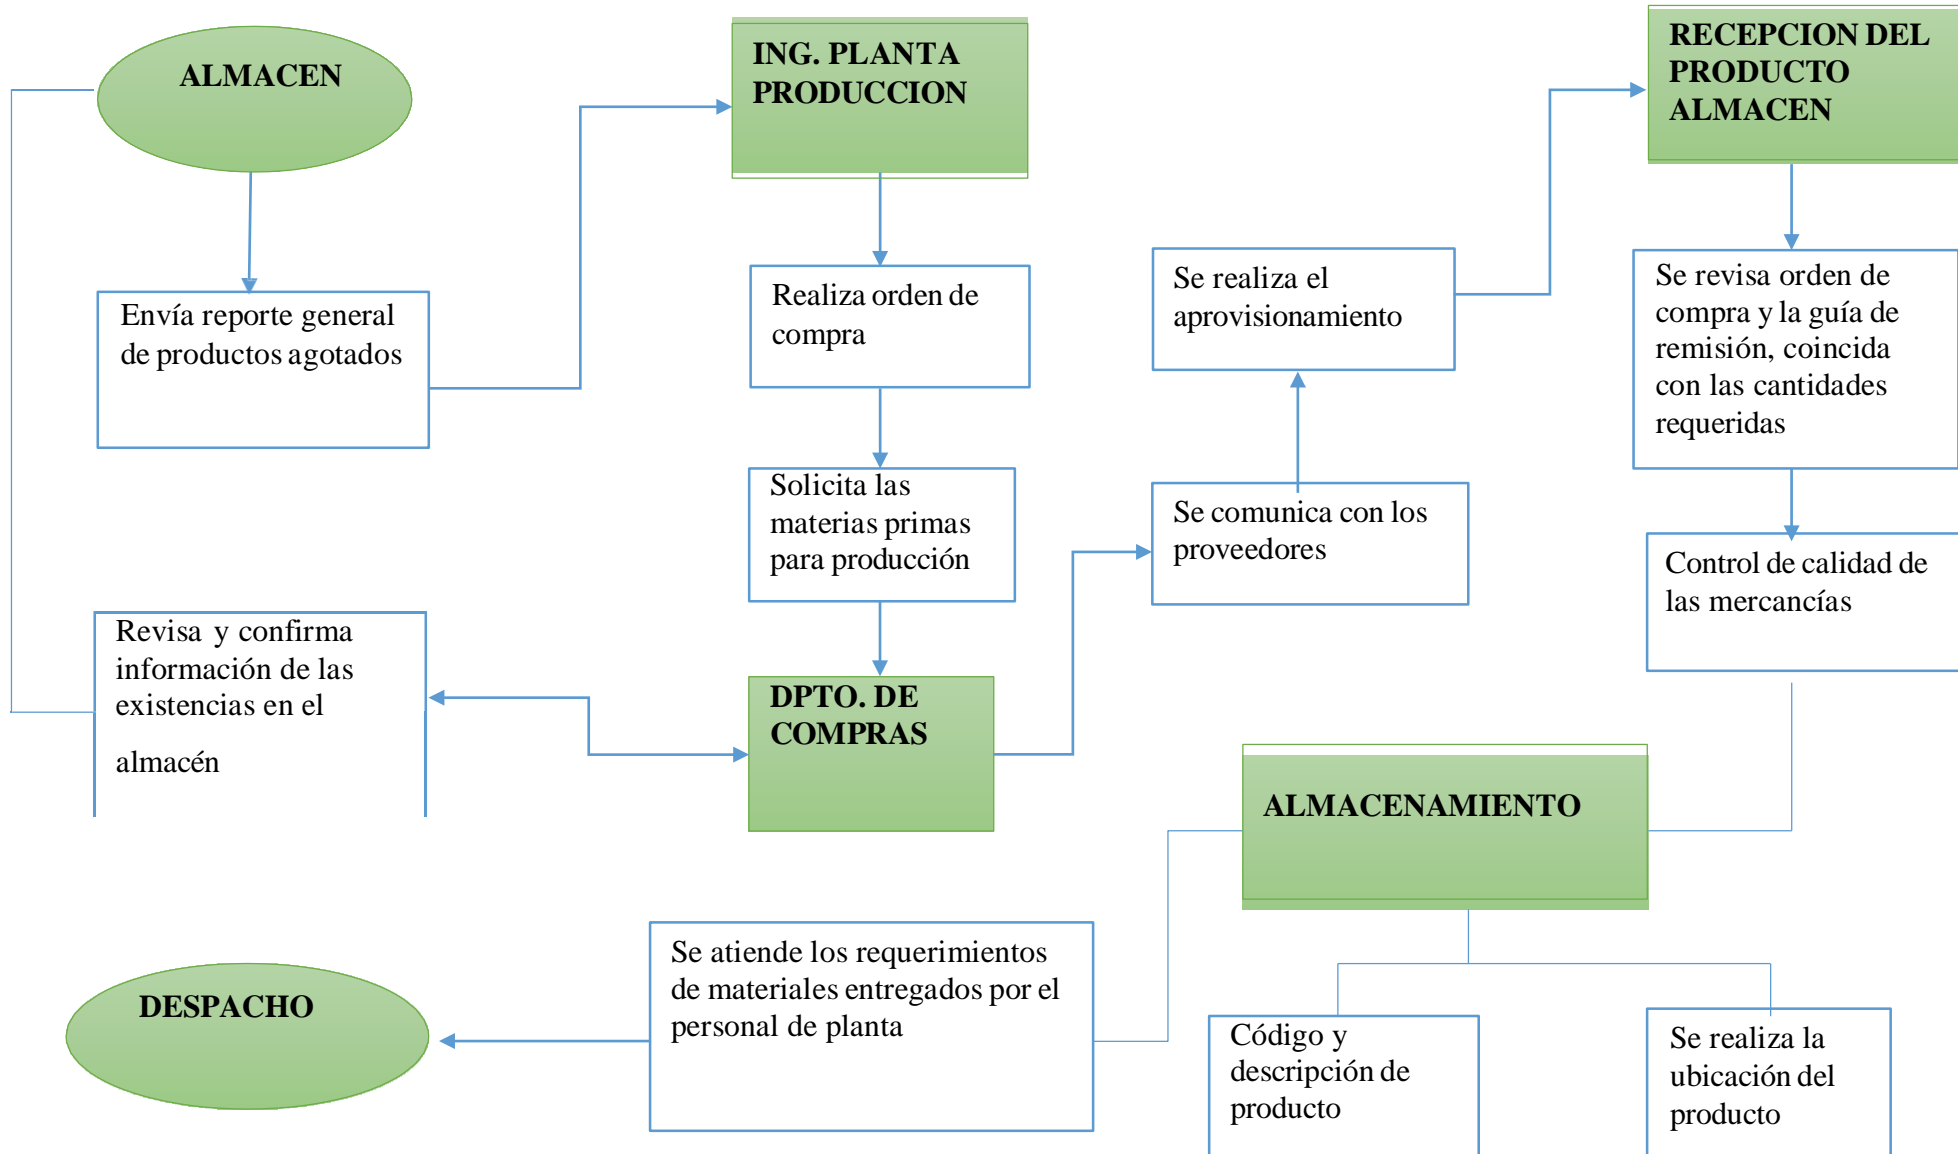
ALMACEN

ING. PLANTA PRODUCCION

RECEPCION DEL PRODUCTO ALMACEN

Envía reporte general de productos agotados

Realiza orden de compra

Se realiza el aprovisionamiento

Se revisa orden de compra y la guía de remisión, coincida con las cantidades requeridas

Solicita las materias primas para producción

Se comunica con los proveedores

Control de calidad de las mercancías

Revisa y confirma información de las existencias en el almacén

DPTO. DE COMPRAS

ALMACENAMIENTO

DESPACHO

Se atiende los requerimientos de materiales entregados por el personal de planta

Código y descripción de producto

Se realiza la ubicación del producto